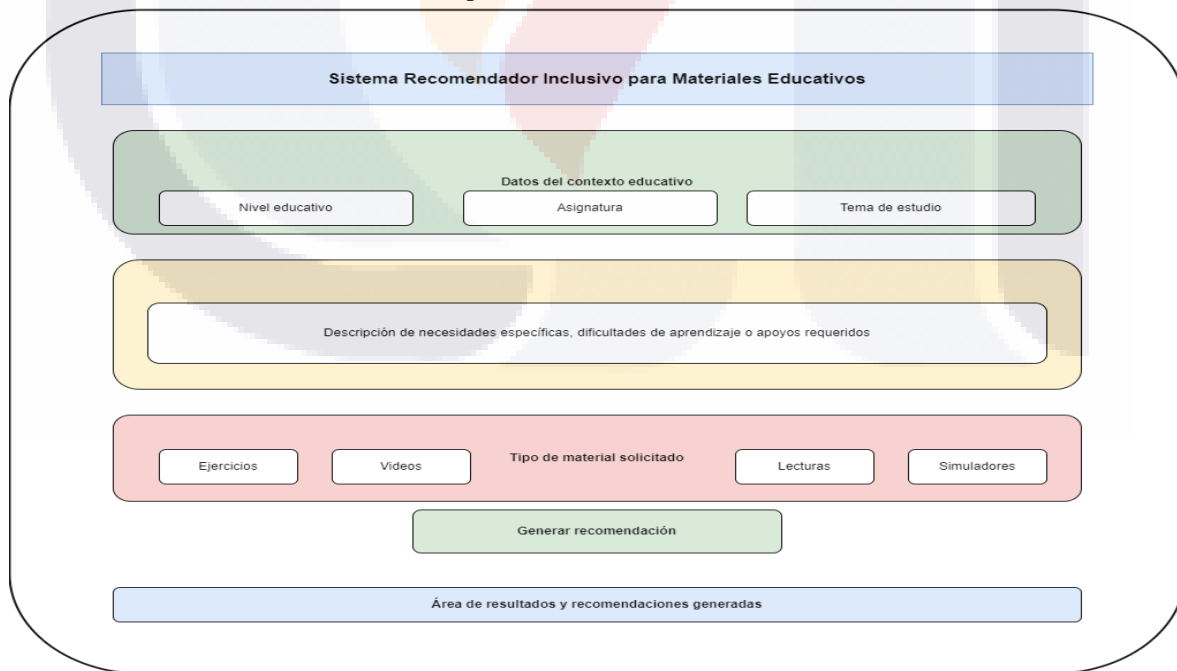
Sistema Recomendador Inclusivo para Materiales Educativos

Datos del contexto educativo

Nivel educativo

Asignatura

Tema de estudio

Descripción de necesidades específicas, dificultades de aprendizaje o apoyos requeridos

Ejercicios

Videos

Tipo de material solicitado

Lecturas

Simuladores

Generar recomendación

Área de resultados y recomendaciones generadas